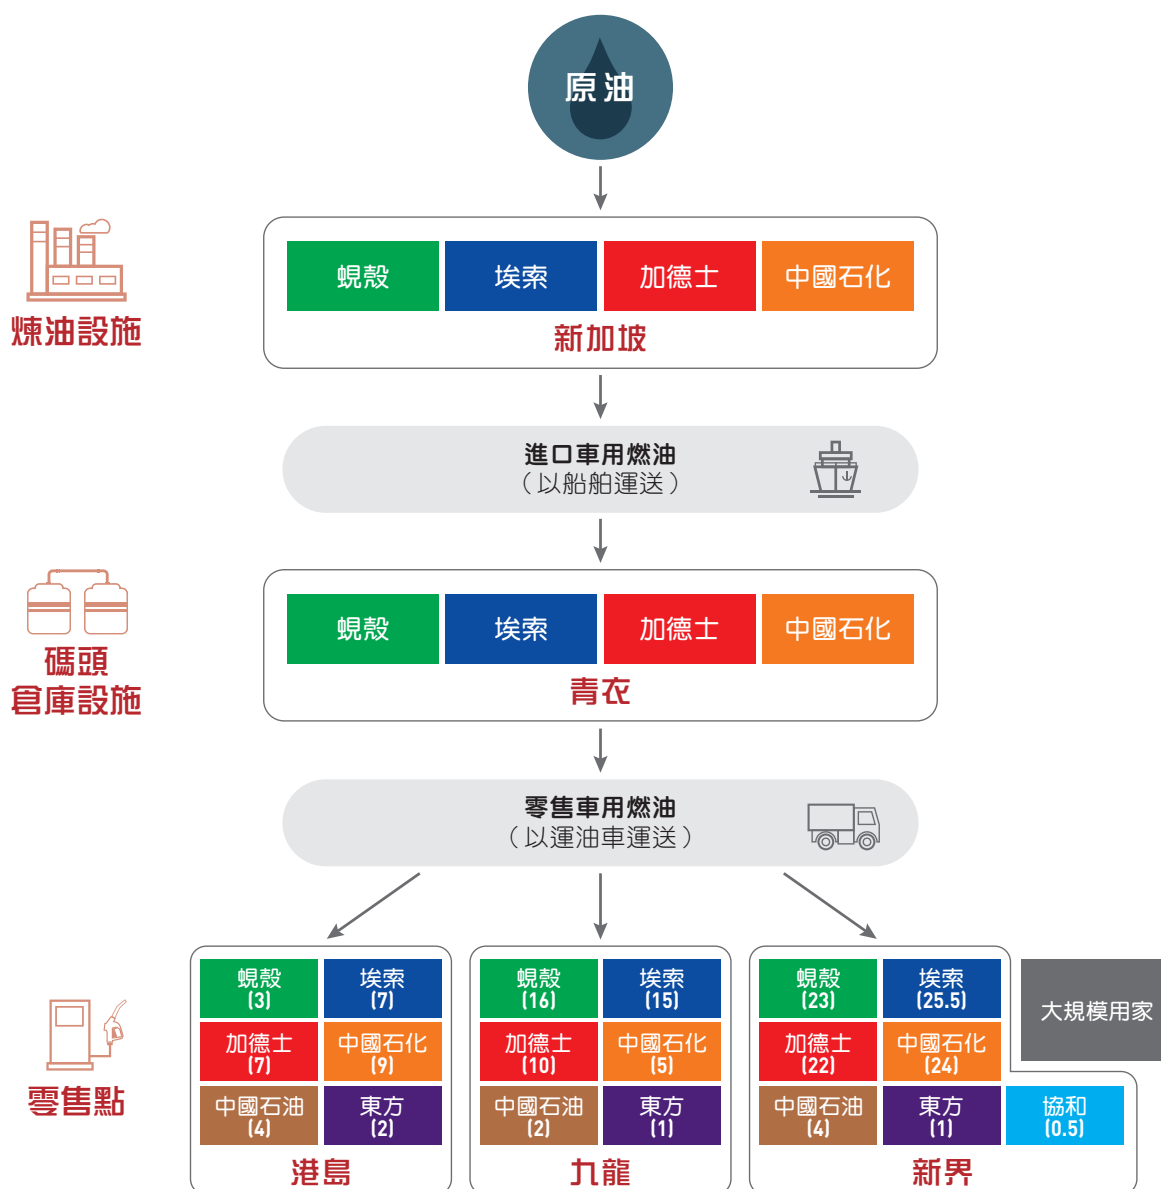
原油

煉油設施

| 蜆殼 | 埃索 | 加德士 | 中國石化 |
|---|---|---|---|

新加坡

進口車用燃油
（以船舶運送）

碼頭
倉庫設施

| 蜆殼 | 埃索 | 加德士 | 中國石化 |
|---|---|---|---|

青衣

零售車用燃油
（以運油車運送）

零售點

港島

| 蜆殼 (3) | 埃索 (7) |
|---|---|
| 加德士 (7) | 中國石化 (9) |
| 中國石油 (4) | 東方 (2) |

九龍

| 蜆殼 (16) | 埃索 (15) |
|---|---|
| 加德士 (10) | 中國石化 (5) |
| 中國石油 (2) | 東方 (1) |

新界

| 蜆殼 (23) | 埃索 (25.5) | 大規模用家 |
|---|---|---|
| 加德士 (22) | 中國石化 (24) | |
| 中國石油 (4) | 東方 (1) | 協和 (0.5) |